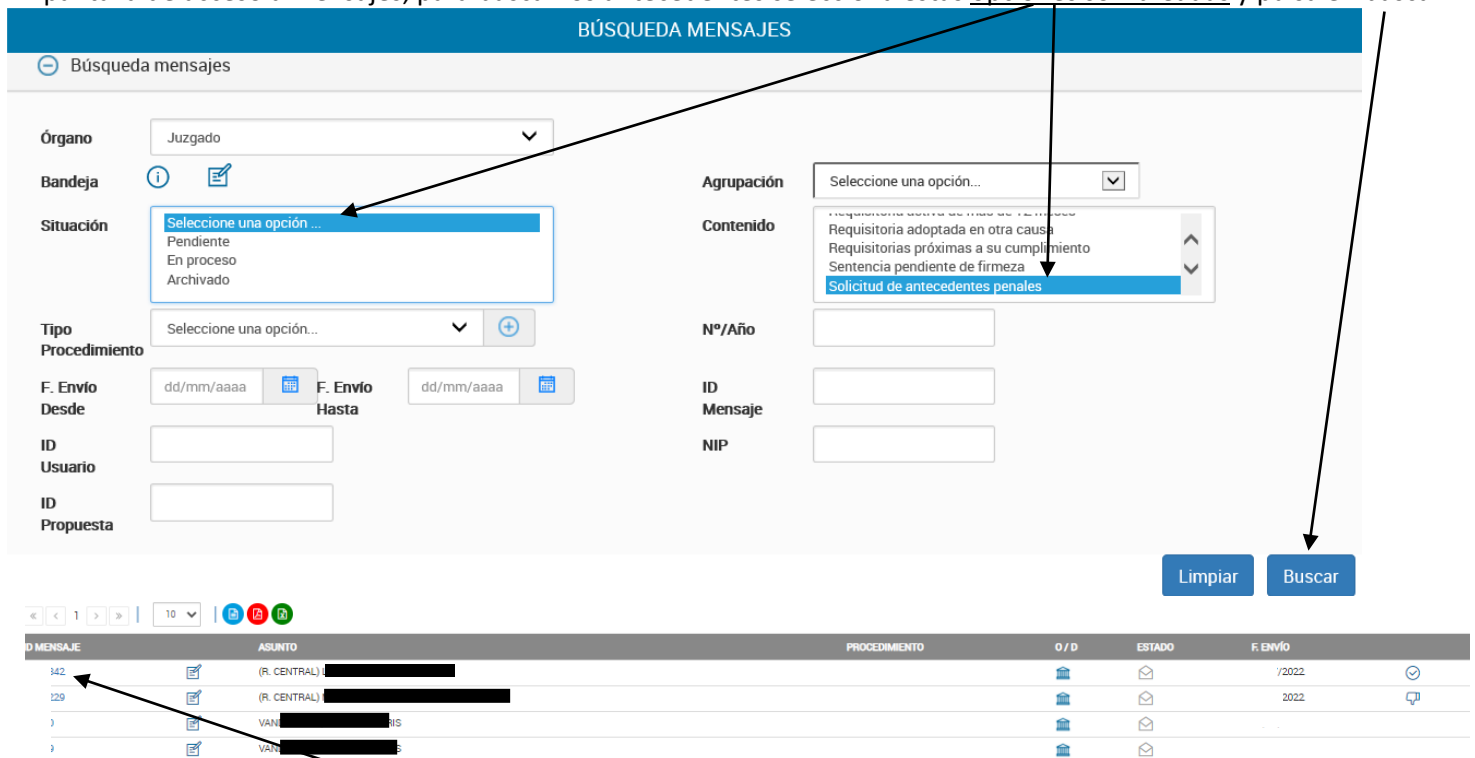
BÚSQUEDA MENSAJES

Búsqueda mensajes

Órgano Juzgado

Bandeja

Agrupación Seleccione una opción...

Situación
Seleccione una opción ...
Pendiente
En proceso
Archivado

Contenido
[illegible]
Requisitoria adoptada en otra causa
Requisitorias próximas a su cumplimiento
Sentencia pendiente de firmeza
Solicitud de antecedentes penales

Tipo Procedimiento Seleccione una opción...

Nº/Año

F. Envío Desde dd/mm/aaaa

F. Envío Hasta dd/mm/aaaa

ID Mensaje

ID Usuario

NIP

ID Propuesta

Limpiar

Buscar

« ‹ 1 › » 10

| D MENSAJE | | ASUNTO | PROCEDIMIENTO | O / D | ESTADO | F. ENVÍO |
|---|---|---|---|---|---|---|
| 342 | | (R. CENTRAL) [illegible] | | | | /2022 |
| 229 | | (R. CENTRAL) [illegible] | | | | 2022 |
| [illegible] | | VAN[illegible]RIS | | | | |
| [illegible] | | VAN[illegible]S | | | | |